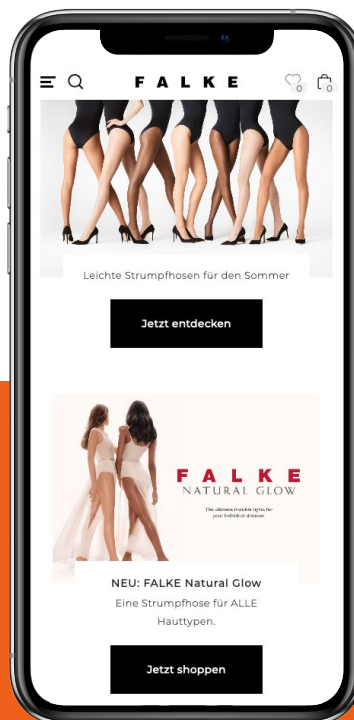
FALKE

0

0

Leichte Strumpfhosen für den Sommer

Jetzt entdecken

FALKE
NATURAL GLOW

The ultimate invisible tights for your individual skintone

NEU: FALKE Natural Glow

Eine Strumpfhose für ALLE Hauttypen.

Jetzt shoppen